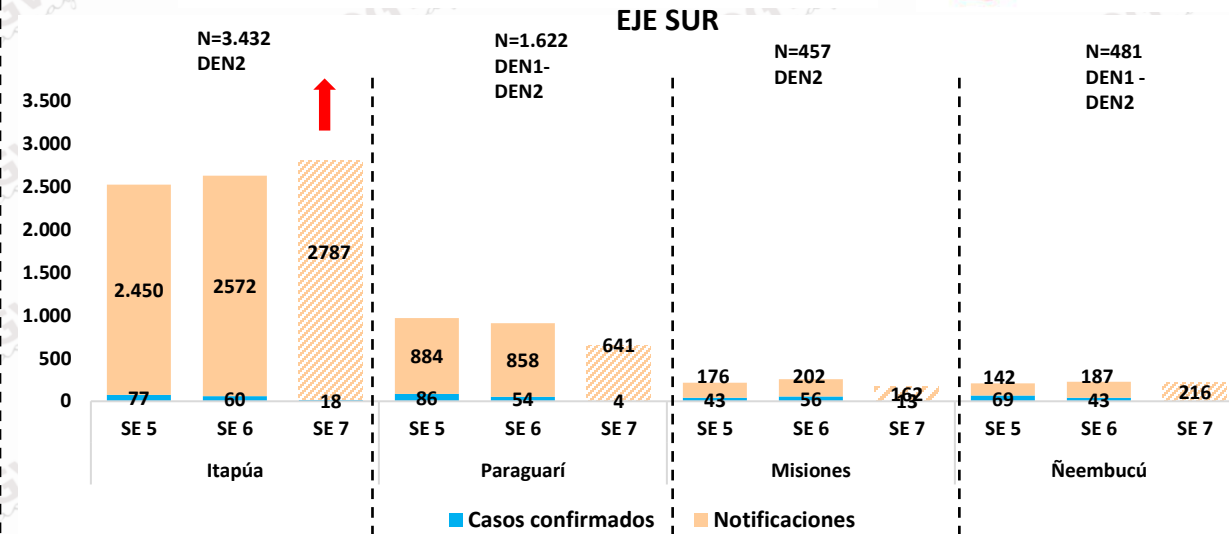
EJE SUR

N=3.432
DEN2

N=1.622
DEN1-DEN2

N=457
DEN2

N=481
DEN1 - DEN2

3.500
3.000
2.500
2.000
1.500
1.000
500
0

2.450
77
2572
60
2787
18
884
86
858
54
641
4
176
43
202
56
162
13
142
69
187
43
216

SE 5 SE 6 SE 7 SE 5 SE 6 SE 7 SE 5 SE 6 SE 7 SE 5 SE 6 SE 7

Itapúa
Paraguarí
Misiones
Ñeembucú

Casos confirmados
Notificaciones